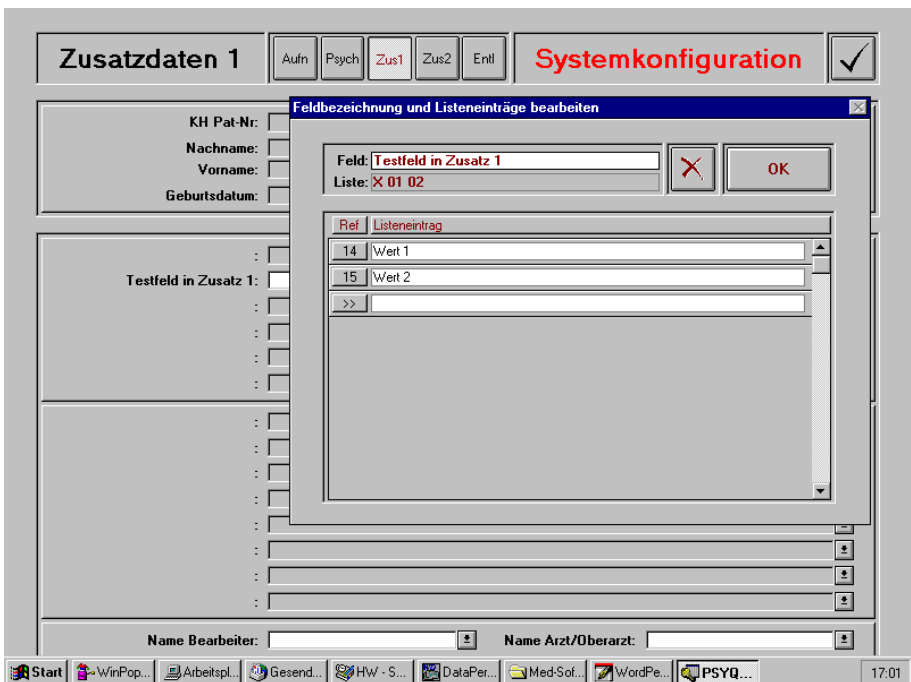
Zusatzdaten 1

Aufn Psych Zus1 Zus2 Entl

Systemkonfiguration

KH Pat-Nr:
Nachname:
Vorname:
Geburtsdatum:

:
Testfeld in Zusatz 1:
:
:
:
:

:
:
:
:
:
:
:
:

Name Bearbeiter:
Name Arzt/Oberarzt:

Feldbezeichnung und Listeneinträge bearbeiten

Feld: Testfeld in Zusatz 1
Liste: X 01 02

OK

| Ref | Listeneintrag |
|---|---|
| 14 | Wert 1 |
| 15 | Wert 2 |
| >> | |

Start WinPop... Arbeitspl... Gesend... HW - S... DataPer... Med-Sof... WordPe... PSYQ...

17:01